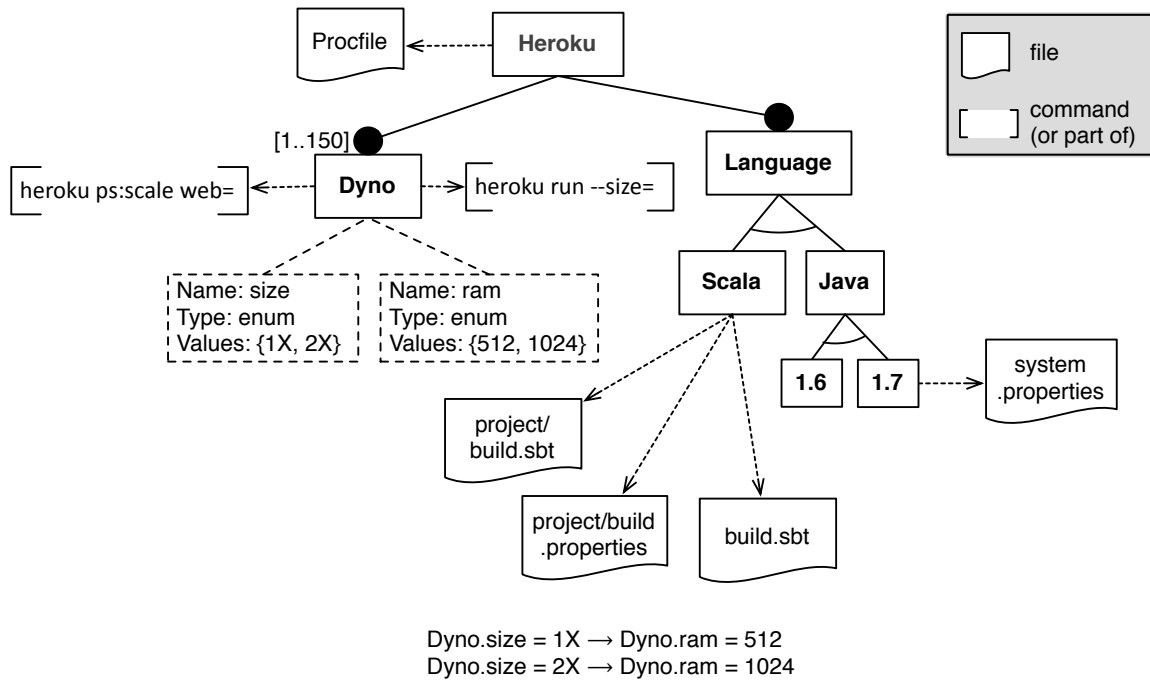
Procfile

Heroku

file

command (or part of)

[1..150]

heroku ps:scale web=

Dyno

heroku run --size=

Language

Name: size
Type: enum
Values: {1X, 2X}

Name: ram
Type: enum
Values: {512, 1024}

Scala

Java

1.6

1.7

system .properties

project/ build.sbt

project/build .properties

build.sbt

Dyno.size = 1X $\longrightarrow$ Dyno.ram = 512
Dyno.size = 2X $\longrightarrow$ Dyno.ram = 1024